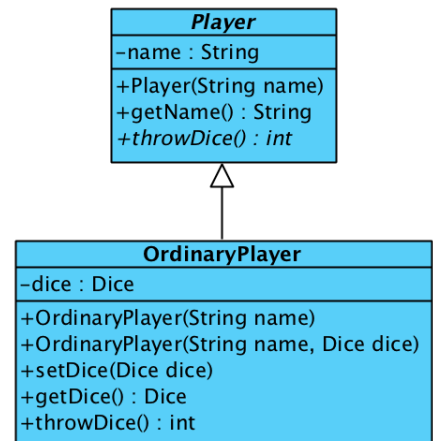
Player
-name : String
+Player(String name)
+getName() : String
+throwDice() : int

OrdinaryPlayer
-dice : Dice
+OrdinaryPlayer(String name)
+OrdinaryPlayer(String name, Dice dice)
+setDice(Dice dice)
+getDice() : Dice
+throwDice() : int